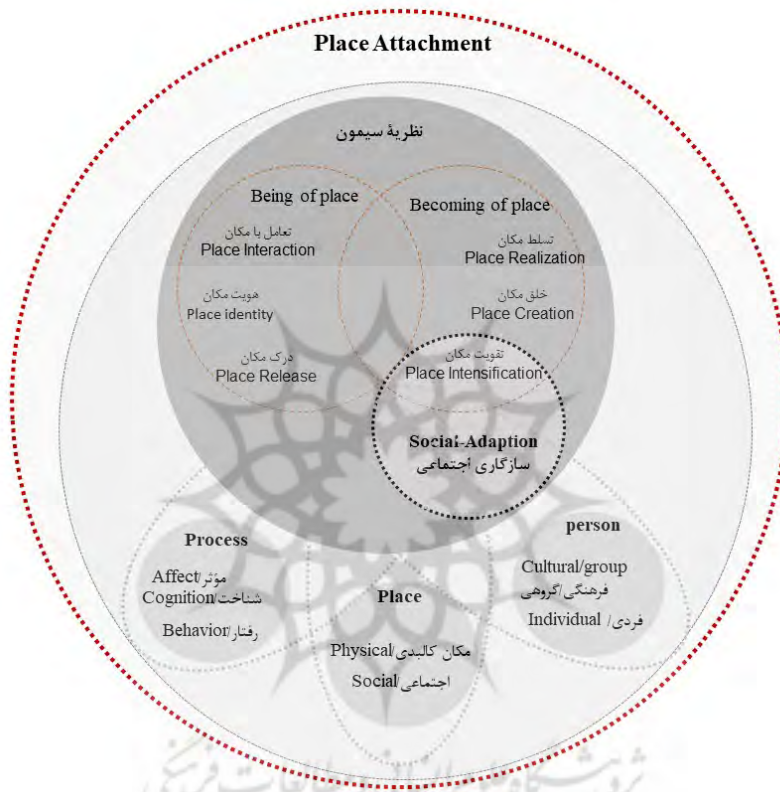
Place Attachment

نظریهٔ سیمون

Being of place

تعامل با مکان
Place Interaction

هویت مکان
Place identity

درک مکان
Place Release

Becoming of place

تسلط مکان
Place Realization

خلق مکان
Place Creation

تقویت مکان
Place Intensification

Social-Adaption
سازگاری اجتماعی

Process

مؤثر/Affect
شناخت/Cognition
رفتار/Behavior

Place

مکان کالبدی/Physical
اجتماعی/Social

person

Cultural/group
فرهنگی/گروهی
فردی/ Individual